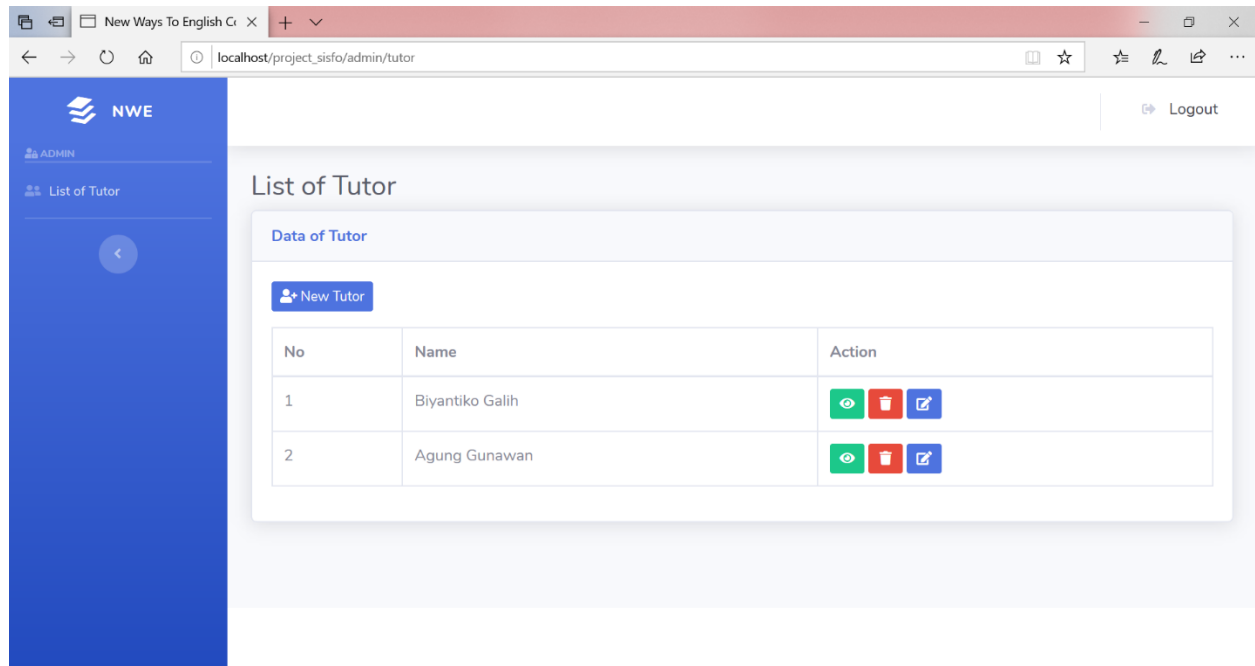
New Ways To English C

localhost/project_sisfo/admin/tutor

NWE

ADMIN

List of Tutor

Logout

List of Tutor

Data of Tutor

New Tutor

| No | Name | Action |
|---|---|---|
| 1 | Biyantiko Galih | |
| 2 | Agung Gunawan | |